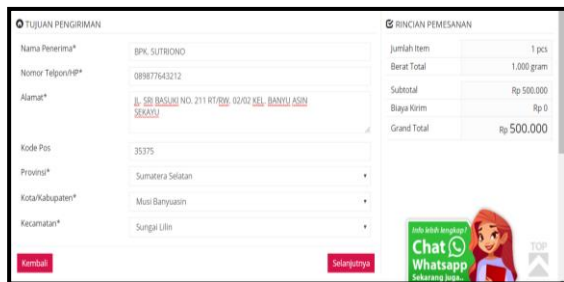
TUJUAN PENGIRIMAN

Nama Penerima* BPK. SUTRIONO

Nomor Telpon/HP* 089877643212

Alamat* JL. SRI BASUKI NO. 211 RT/RW. 02/02 KEL. BANYU ASIN SEKAYU

Kode Pos 35375

Provinsi* Sumatera Selatan

Kota/Kabupaten* Musi Banyuasin

Kecamatan* Sungai Lilin

Kembali

Selanjutnya

RINCIAN PEMESANAN

| Jumlah Item | 1 pcs |
|---|---|
| Berat Total | 1.000 gram |
| Subtotal | Rp 500.000 |
| Biaya Kirim | Rp 0 |
| Grand Total | Rp 500.000 |

Info lebih lengkap?
Chat
Whatsapp
Sekarang juga..

TOP